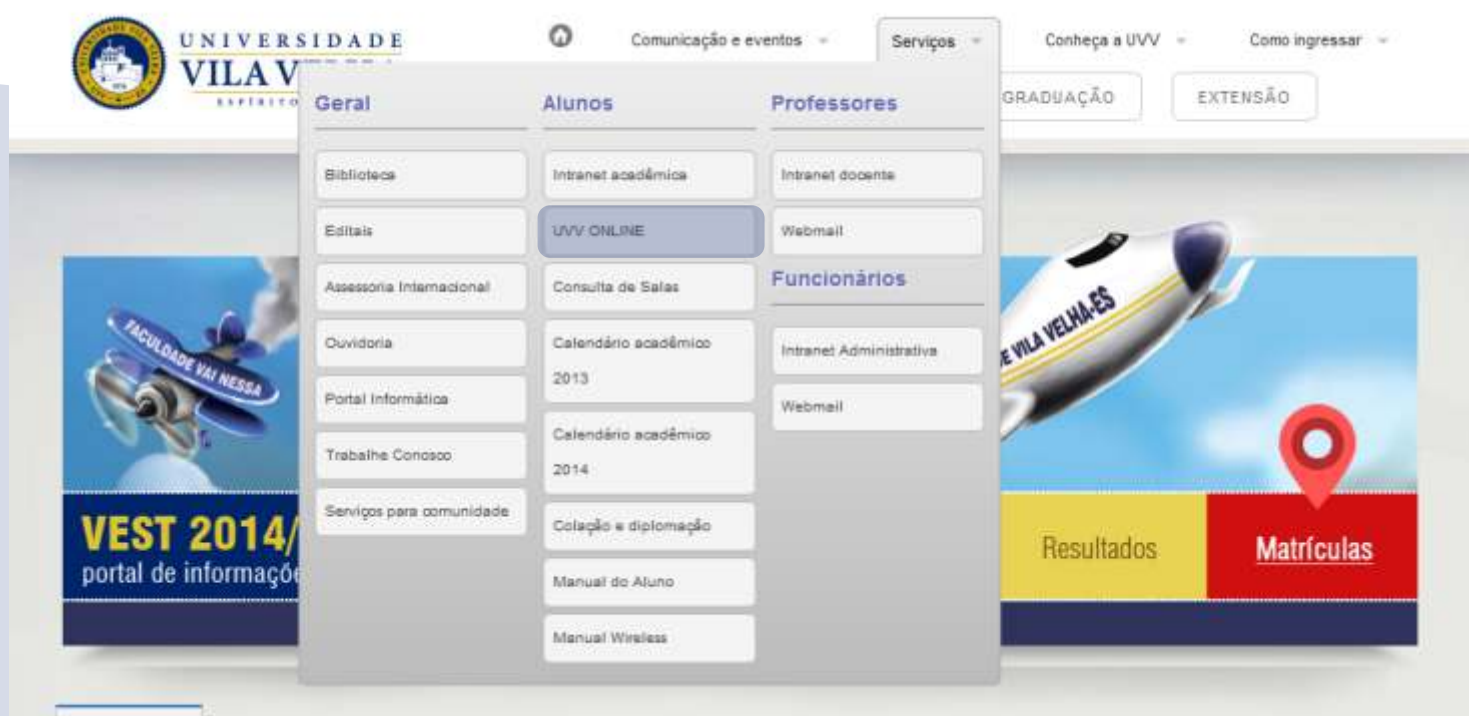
UNIVERSIDADE
VILA V
ESPÍRITO

Comunicação e eventos
Serviços
Conheça a UVV
Como ingressar

GRADUAÇÃO
EXTENSÃO

Geral
Biblioteca
Editais
Assessoria Internacional
Ouvidoria
Portal Informática
Trabalhe Conosco
Serviços para comunidade

Alunos
Intranet acadêmica
UVV ONLINE
Consulta de Salas
Calendário acadêmico 2013
Calendário acadêmico 2014
Colação e diplomação
Manual do Aluno
Manual Wireless

Professores
Intranet docente
Webmail

Funcionários
Intranet Administrativa
Webmail

FACULDADE VAI NESSA
E VILA VELHA-ES

VEST 2014/
portal de informaçõe

Resultados
Matrículas